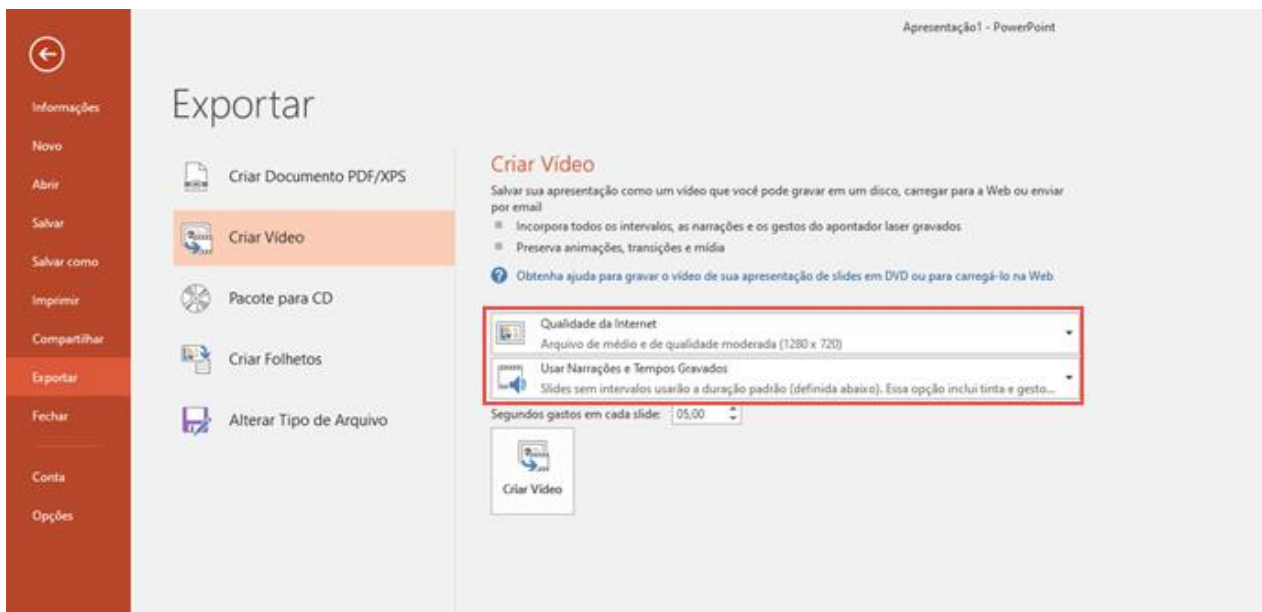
Apresentação1 - PowerPoint

Informações
Novo
Abrir
Salvar
Salvar como
Imprimir
Compartilhar
Exportar
Fechar
Conta
Opções

Exportar

Criar Documento PDF/XPS
Criar Vídeo
Pacote para CD
Criar Folhetos
Alterar Tipo de Arquivo

Criar Vídeo

Salvar sua apresentação como um vídeo que você pode gravar em um disco, carregar para a Web ou enviar por email

Incorpora todos os intervalos, as narrações e os gestos do apontador laser gravados
Preserva animações, transições e mídia

Obtenha ajuda para gravar o vídeo de sua apresentação de slides em DVD ou para carregá-lo na Web

Qualidade da Internet
Arquivo de médio e de qualidade moderada (1280 x 720)

Usar Narrações e Tempos Gravados
Slides sem intervalos usarão a duração padrão (definida abaixo). Essa opção inclui tinta e gesto...

Segundos gastos em cada slide: 05,00

Criar Vídeo